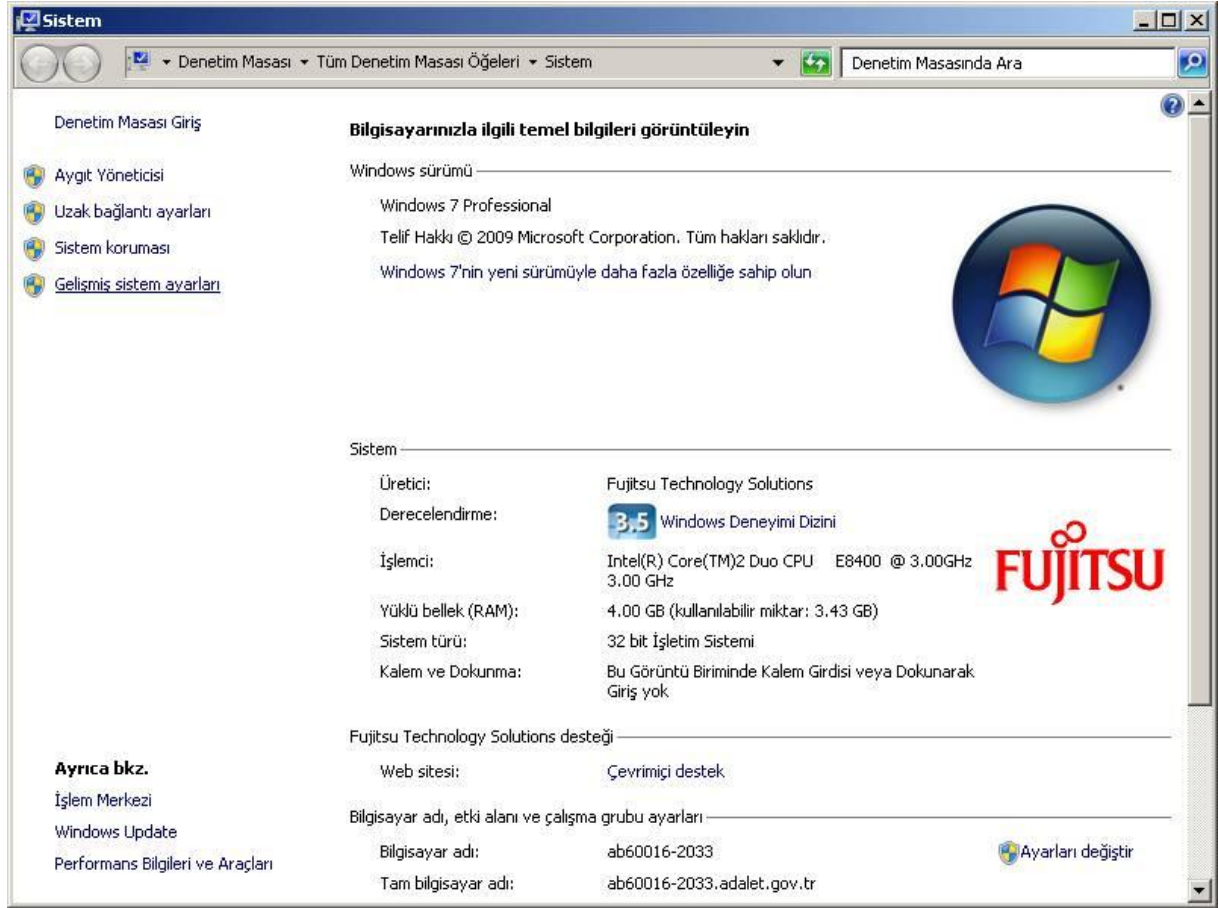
Sistem

Denetim Masası ▸ Tüm Denetim Masası Öğeleri ▸ Sistem

Denetim Masasında Ara

Denetim Masası Giriş

Aygıt Yöneticisi

Uzak bağlantı ayarları

Sistem koruması

Gelişmiş sistem ayarları

Bilgisayarınızla ilgili temel bilgileri görüntüleyin

Windows sürümü

Windows 7 Professional

Telif Hakkı © 2009 Microsoft Corporation. Tüm hakları saklıdır.

Windows 7'nin yeni sürümüyle daha fazla özelliğe sahip olun

Sistem

| | |
|---|---|
| Üretici: | Fujitsu Technology Solutions |
| Derecelendirme: | 3.5 Windows Deneyimi Dizini |
| İşlemci: | Intel(R) Core(TM)2 Duo CPU E8400 @ 3.00GHz 3.00 GHz |
| Yüklü bellek (RAM): | 4.00 GB (kullanılabilir miktar: 3.43 GB) |
| Sistem türü: | 32 bit İşletim Sistemi |
| Kalem ve Dokunma: | Bu Görüntü Biriminde Kalem Girdisi veya Dokunarak Giriş yok |

FUJITSU

Fujitsu Technology Solutions desteği

Web sitesi: Çevrimiçi destek

Bilgisayar adı, etki alanı ve çalışma grubu ayarları

Bilgisayar adı: ab60016-2033

Ayarları değiştir

Tam bilgisayar adı: ab60016-2033.adalet.gov.tr

Ayrıca bkz.

İşlem Merkezi

Windows Update

Performans Bilgileri ve Araçları